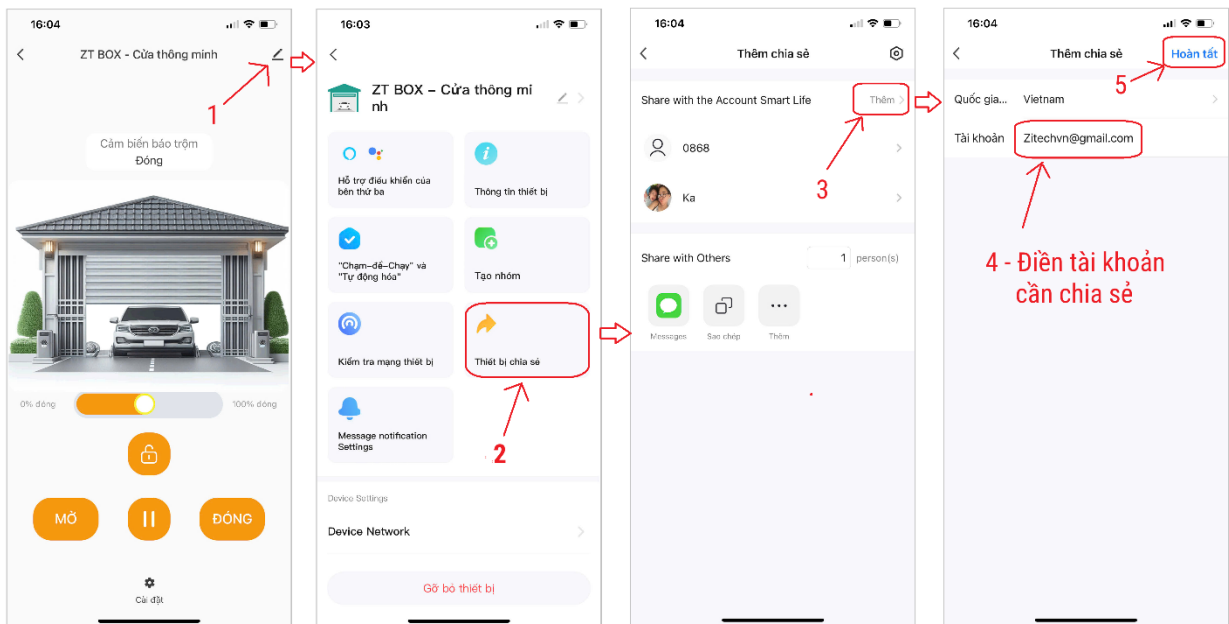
16:04

ZT BOX - Cửa thông minh

1

Cảm biến báo trộm
Đóng

0% đóng

100% đóng

MỞ

ĐÓNG

Cài đặt

16:03

ZT BOX – Cửa thông minh

Hỗ trợ điều khiển của bên thứ ba

Thông tin thiết bị

"Chạm-để-Chạy" và "Tự động hóa"

Tạo nhóm

Kiểm tra mạng thiết bị

Thiết bị chia sẻ

Message notification Settings

2

Device Settings

Device Network

Gỡ bỏ thiết bị

16:04

Thêm chia sẻ

Share with the Account Smart Life

Thêm

0868

Ka

3

Share with Others

1

person(s)

Messages

Sao chép

Thêm

16:04

Thêm chia sẻ

Hoàn tất

5

Quốc gia

Vietnam

Tài khoản

Zitechvn@gmail.com

4 - Điền tài khoản cần chia sẻ